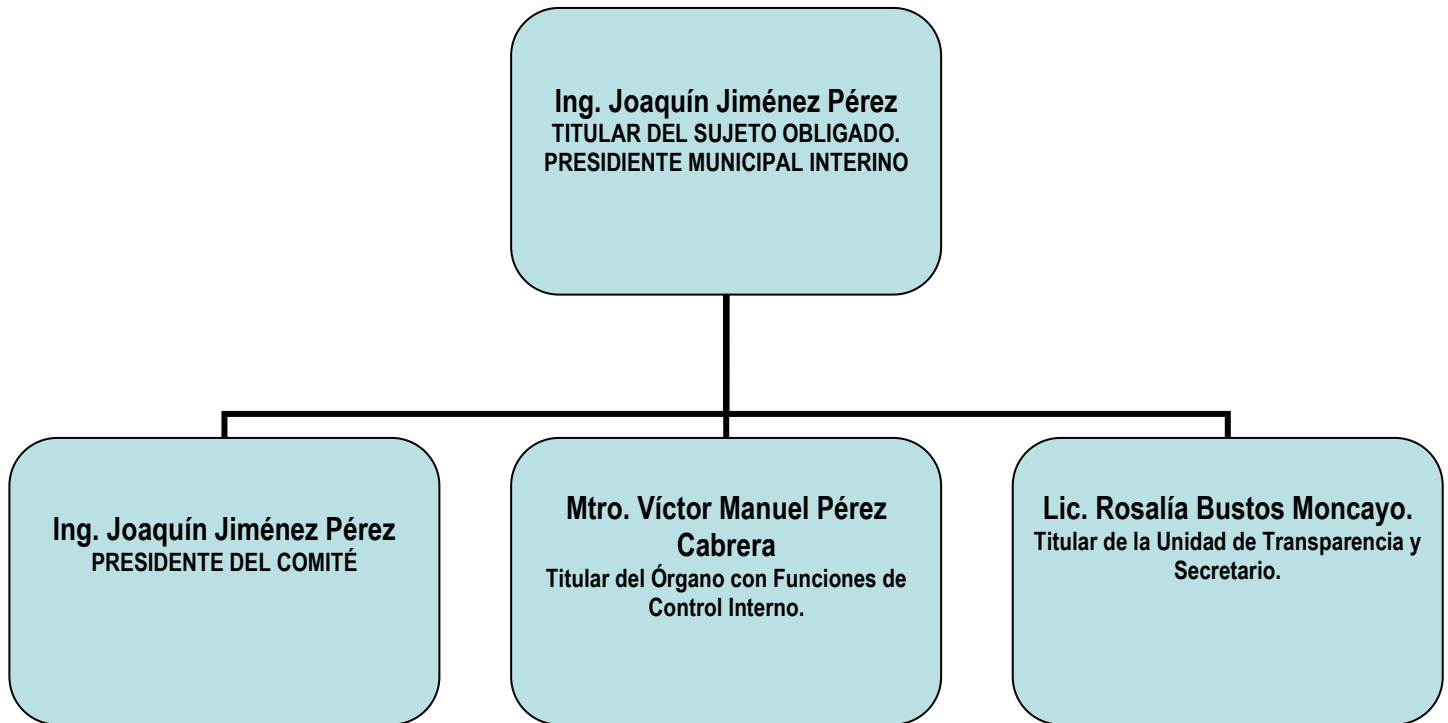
Ing. Joaquín Jiménez Pérez
TITULAR DEL SUJETO OBLIGADO.
PRESIDIENTE MUNICIPAL INTERINO

Ing. Joaquín Jiménez Pérez
PRESIDENTE DEL COMITÉ

Mtro. Víctor Manuel Pérez Cabrera
Titular del Órgano con Funciones de Control Interno.

Lic. Rosalía Bustos Moncayo.
Titular de la Unidad de Transparencia y Secretario.